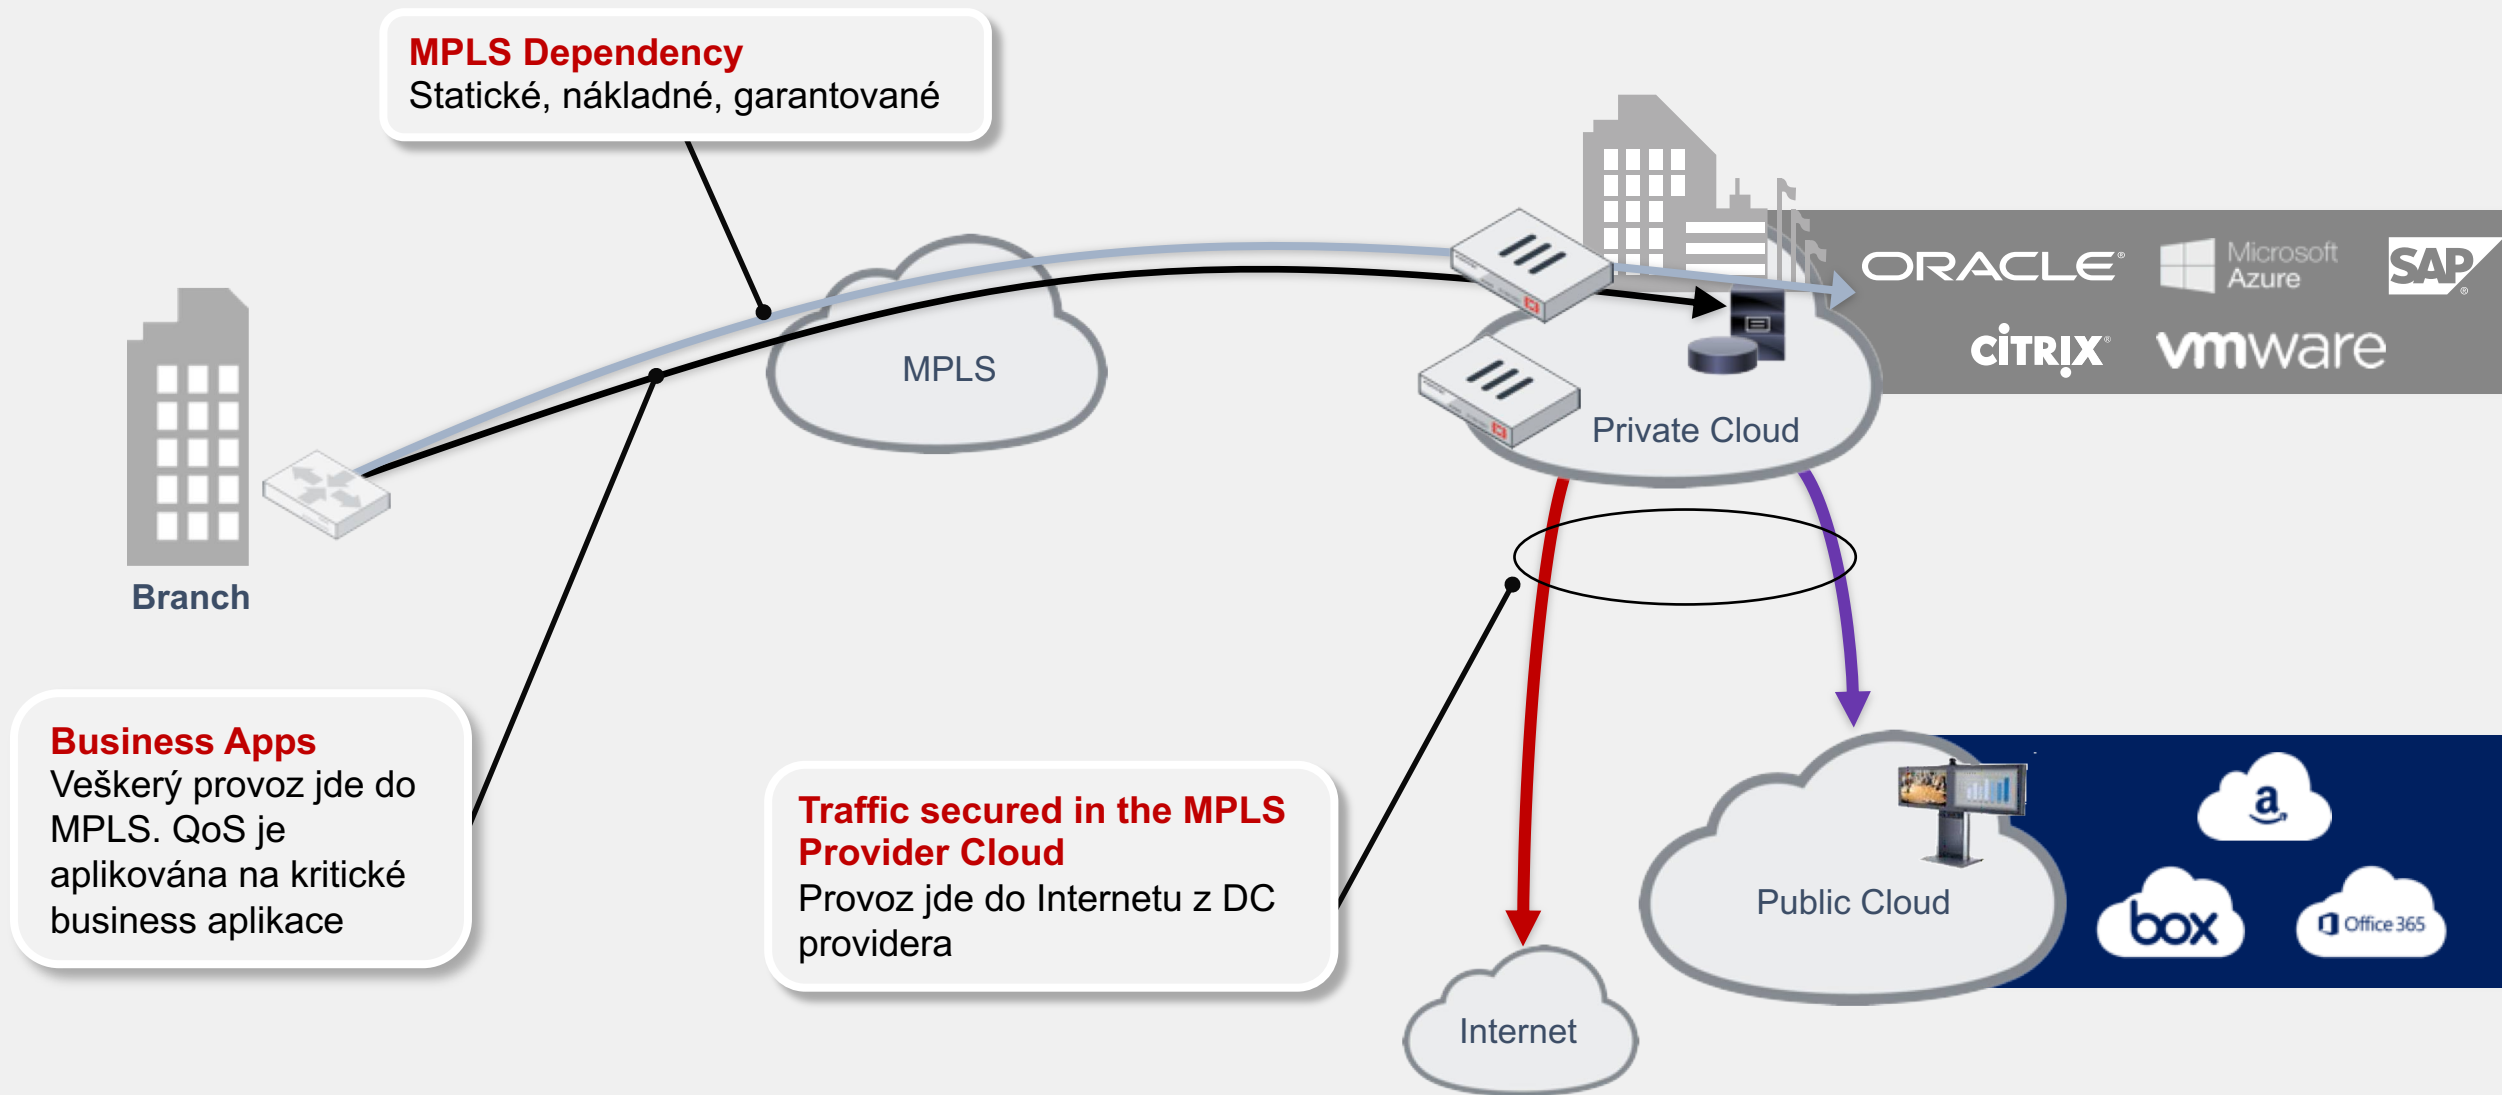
MPLS Dependency
Statické, nákladné, garantované

MPLS

ORACLE

Microsoft Azure

SAP

CiTRIX

vmware

Private Cloud

Branch

Business Apps
Veškerý provoz jde do MPLS. QoS je aplikována na kritické business aplikace

Traffic secured in the MPLS Provider Cloud
Provoz jde do Internetu z DC providera

a

Public Cloud

box

Office 365

Internet